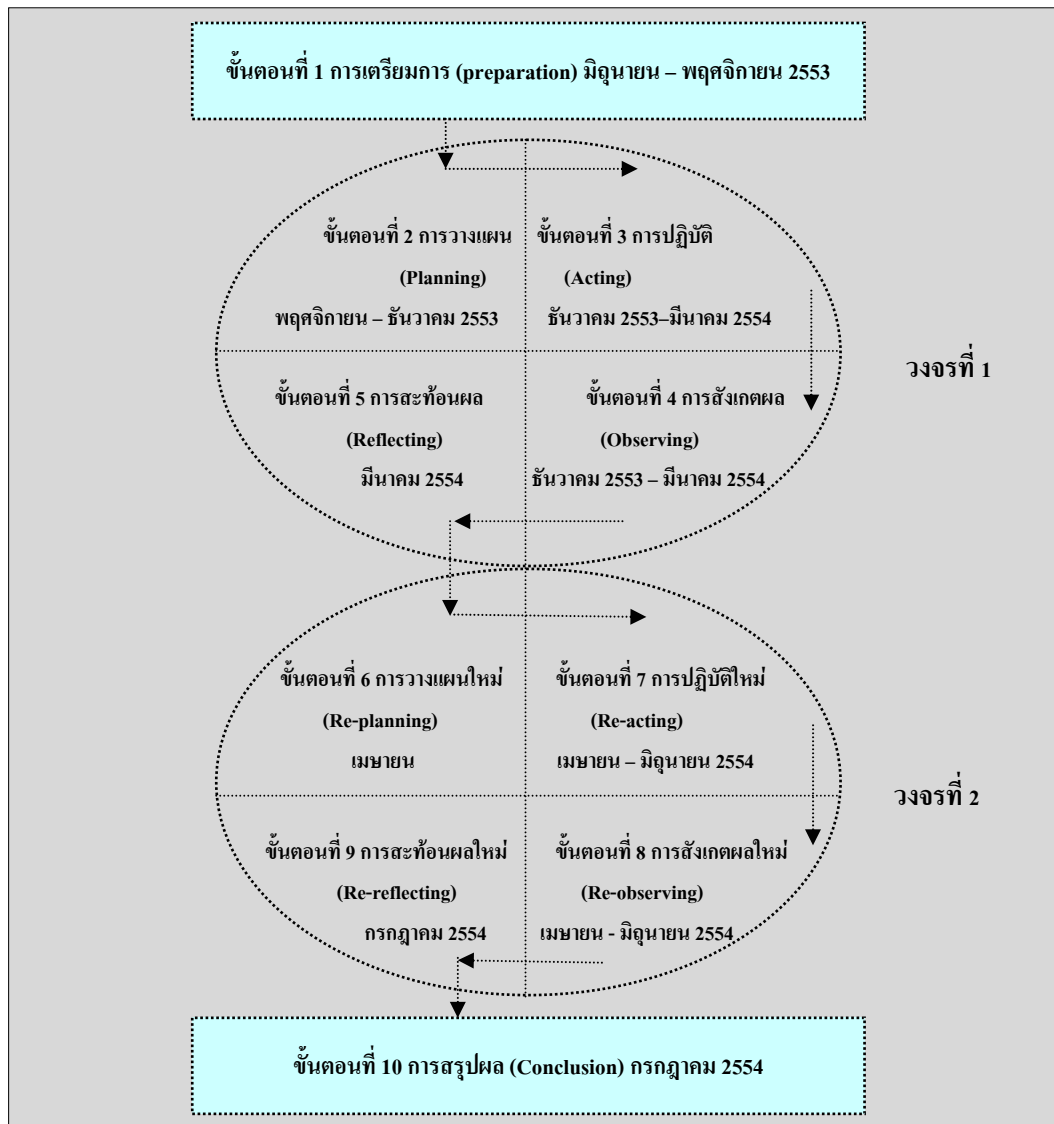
ขั้นตอนที่ 1 การเตรียมการ (preparation) มิถุนายน – พฤศจิกายน 2553

ขั้นตอนที่ 2 การวางแผน (Planning) พฤศจิกายน – ธันวาคม 2553

ขั้นตอนที่ 3 การปฏิบัติ (Acting) ธันวาคม 2553–มีนาคม 2554

ขั้นตอนที่ 5 การสะท้อนผล (Reflecting) มีนาคม 2554

ขั้นตอนที่ 4 การสังเกตผล (Observing) ธันวาคม 2553 – มีนาคม 2554

วงจรที่ 1

ขั้นตอนที่ 6 การวางแผนใหม่ (Re-planning) เมษายน

ขั้นตอนที่ 7 การปฏิบัติใหม่ (Re-acting) เมษายน – มิถุนายน 2554

ขั้นตอนที่ 9 การสะท้อนผลใหม่ (Re-reflecting) กรกฎาคม 2554

ขั้นตอนที่ 8 การสังเกตผลใหม่ (Re-observing) เมษายน - มิถุนายน 2554

วงจรที่ 2

ขั้นตอนที่ 10 การสรุปผล (Conclusion) กรกฎาคม 2554